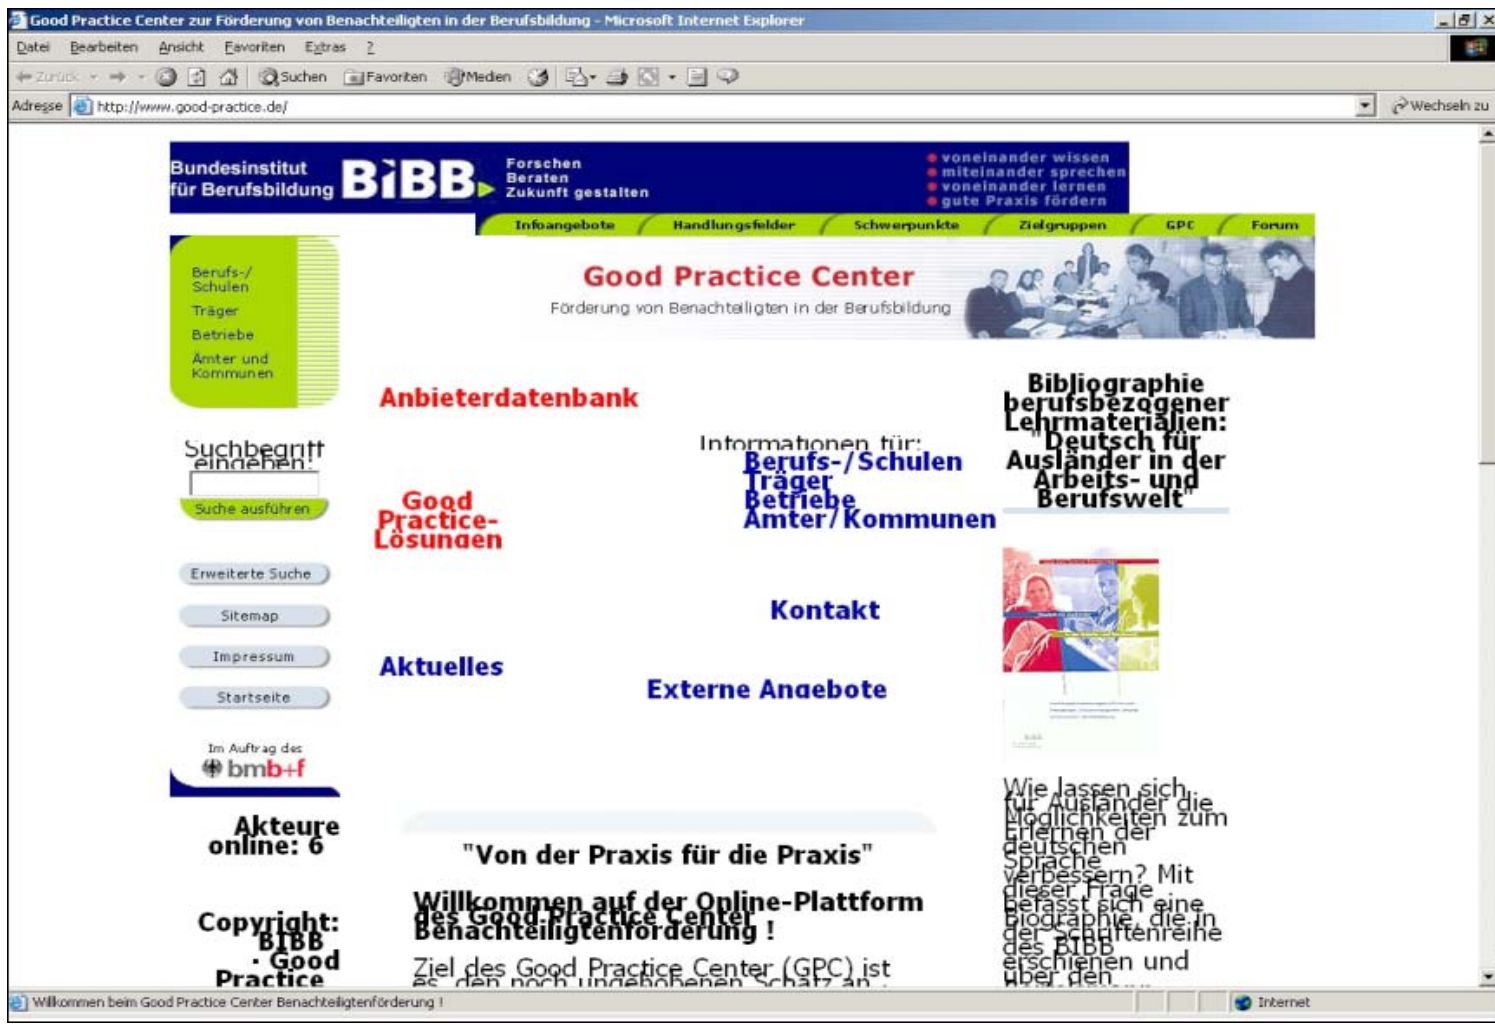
Good Practice Center zur Förderung von Benachteiligten in der Berufsbildung - Microsoft Internet Explorer

Datei Bearbeiten Ansicht Favoriten Extras ?

Zurück Suchen Favoriten Medien

Adresse http://www.good-practice.de/ Wechseln zu

Bundesinstitut für Berufsbildung BIBB

Forschen
Beraten
Zukunft gestalten

voneinander wissen
miteinander sprechen
voneinander lernen
gute Praxis fördern

Infoangebote Handlungsfelder Schwerpunkte Zielgruppen GPC Forum

Berufs-/ Schulen
Träger
Betriebe
Ämter und Kommunen

Good Practice Center
Förderung von Benachteiligten in der Berufsbildung

Anbieterdatenbank

Suchbegriff eingeben:

Suche ausführen

Informationen für:
Berufs-/Schulen
Träger
Betriebe
Ämter/Kommunen

Good Practice-Lösungen

Bibliographie berufsbezogener Lehrmaterialien: "Deutsch für Ausländer in der Arbeits- und Berufswelt"

Erweiterte Suche

Sitemap

Impressum

Startseite

Kontakt

Aktuelles

Externe Angebote

Im Auftrag des
bmb+f

Wie lassen sich für Ausländer die Möglichkeiten zum Erlernen der deutschen Sprache verbessern? Mit dieser Frage befasst sich eine Biografie, die in der Schriftenreihe des BIBB erschienen und über den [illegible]

Akteure online: 6

"Von der Praxis für die Praxis"

Willkommen auf der Online-Plattform des Good Practice Center Benachteiligtenförderung !

Copyright: BIBB · Good Practice

Ziel des Good Practice Center (GPC) ist es, den noch ungehobenen Schatz an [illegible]

Willkommen beim Good Practice Center Benachteiligtenförderung ! Internet